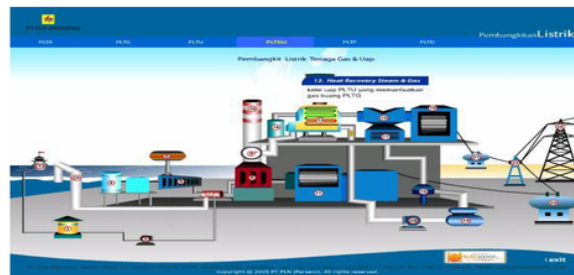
PT PLN (PERSERO)

Pembangkit Listrik

PLTA PLTG PLTU PLTGU PLTP PLTD

Pembangkit Listrik Tenaga Gas & Uap

12. Heat Recovery Steam & Gas
ketel uap PLTU yang memanfaatkan gas buang PLTG

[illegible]

Copyright @ 2005 PT. PLN (Persero). All rights reserved.

exit